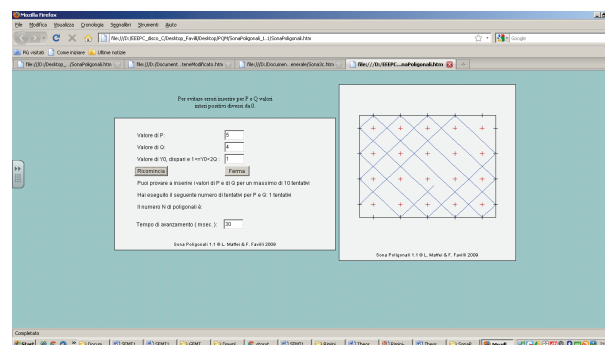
Mozilla Firefox

File Modifica Visualizza Cronologia Segnalibri Strumenti Aiuto

file:///D:/EEEPC_disco_C/Desktop_Favili/Desktop/PQM/SonaPoligonali_1.1/SonaPoligonali.htm

Google

Più visitati Come iniziare Ultime notizie

file:///D:/Desktop_ ...SonaPoligonali.htm | file:///D:/Document...teneModificato.htm | file:///D:/Documen...enerale/SonaSc.htm | file:///D:/EEEPC...naPoligonali.htm | +

Per evitare errori inserire per P e Q valori interi positivi diversi da 0.

Valore di P: 5

Valore di Q: 4

Valore di Y0, dispari e 1<=Y0<2Q : 1

Ricomincia

Ferma

Puoi provare a inserire i valori di P e di Q per un massimo di 10 tentativi

Hai eseguito il seguente numero di tentativi per P e Q: 1 tentativi

Il numero N di poligonali è:

Tempo di avanzamento ( msec. ): 30

Sona Poligonali 1.1 © L. Maffei & F. Favilli 2009

Sona Poligonali 1.1 © L. Maffei & F. Favilli 2009

Completato

Start | Docum... | SONE1 | SONE1 | CENT... | Downl... | ritorat... | SONE1 | Ritorni | Theor... | Erasm... | Theor... | SonaP... | Mozill...